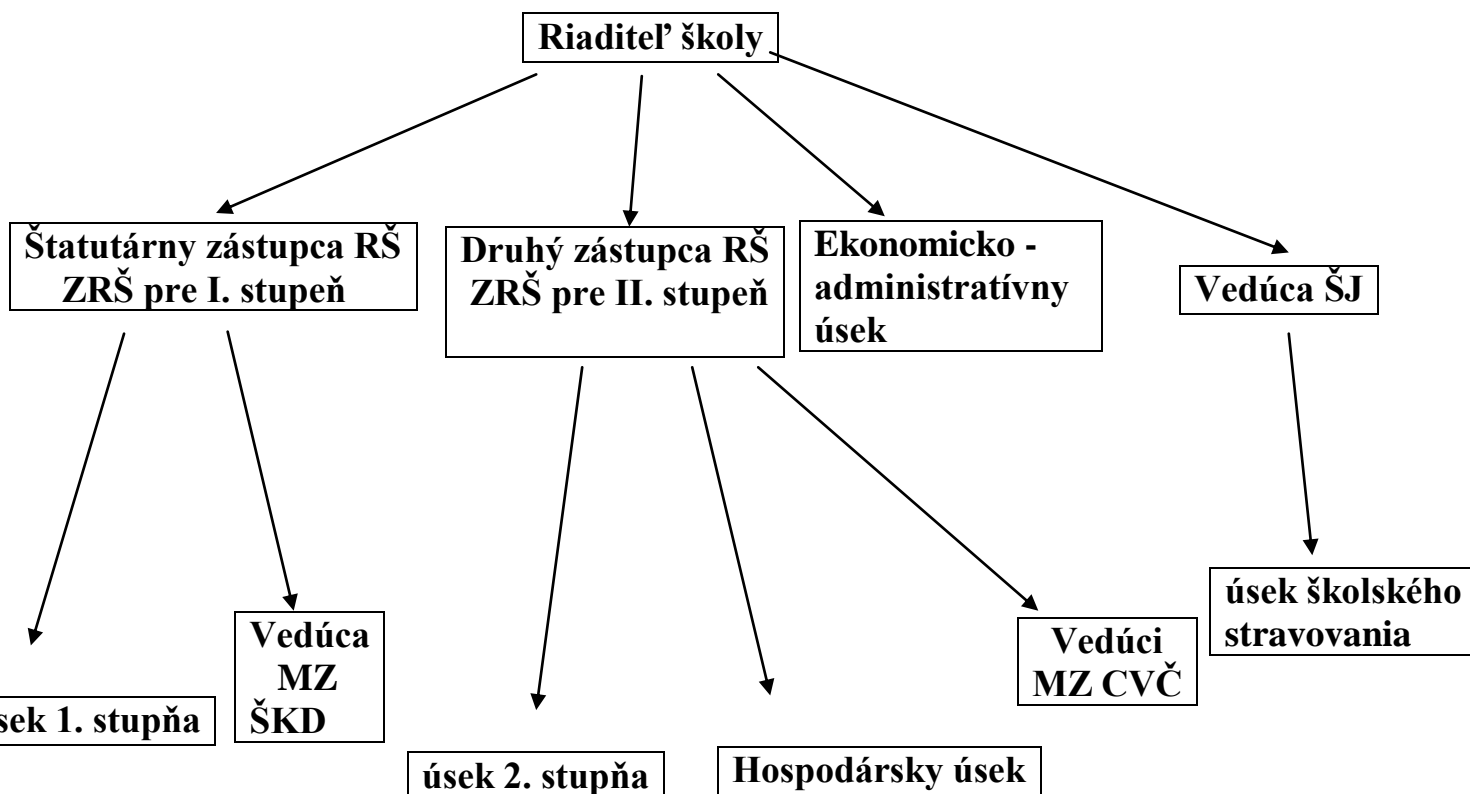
Riaditeľ školy

Štatutárny zástupca RŠ ZRŠ pre I. stupeň

Druhý zástupca RŠ ZRŠ pre II. stupeň

Ekonomicko - administratívny úsek

Vedúca ŠJ

sek 1. stupňa

Vedúca MZ ŠKD

úsek 2. stupňa

Hospodársky úsek

Vedúci MZ CVČ

úsek školského stravovania